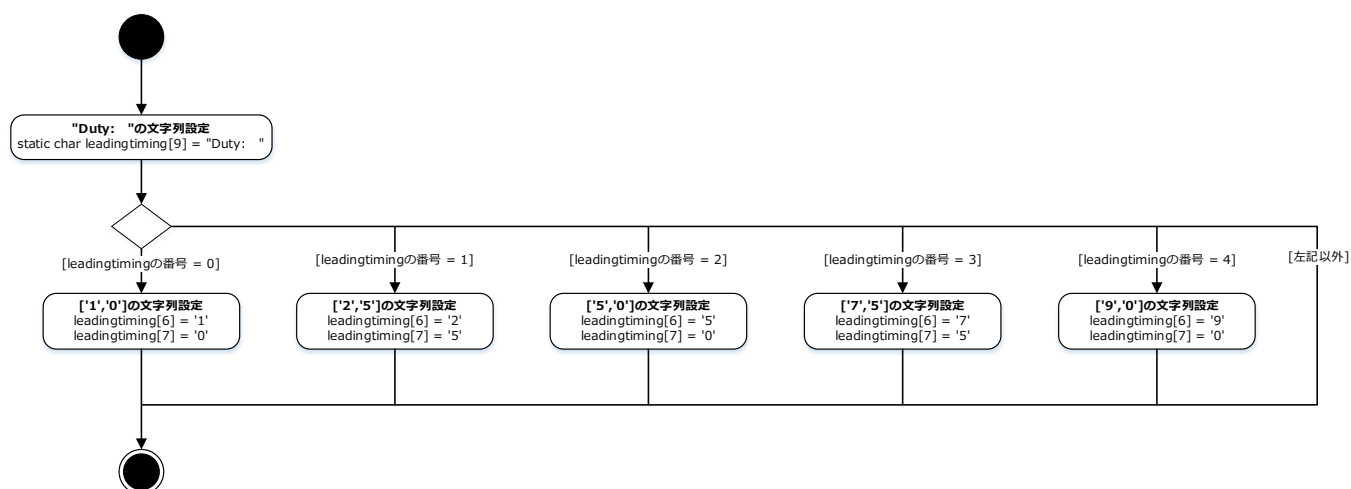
"Duty:  "の文字列設定
static char leadingtiming[9] = "Duty:  "

[leadingtimingの番号 = 0]

['1','0']の文字列設定
leadingtiming[6] = '1'
leadingtiming[7] = '0'

[leadingtimingの番号 = 1]

['2','5']の文字列設定
leadingtiming[6] = '2'
leadingtiming[7] = '5'

[leadingtimingの番号 = 2]

['5','0']の文字列設定
leadingtiming[6] = '5'
leadingtiming[7] = '0'

[leadingtimingの番号 = 3]

['7','5']の文字列設定
leadingtiming[6] = '7'
leadingtiming[7] = '5'

[leadingtimingの番号 = 4]

['9','0']の文字列設定
leadingtiming[6] = '9'
leadingtiming[7] = '0'

[左記以外]